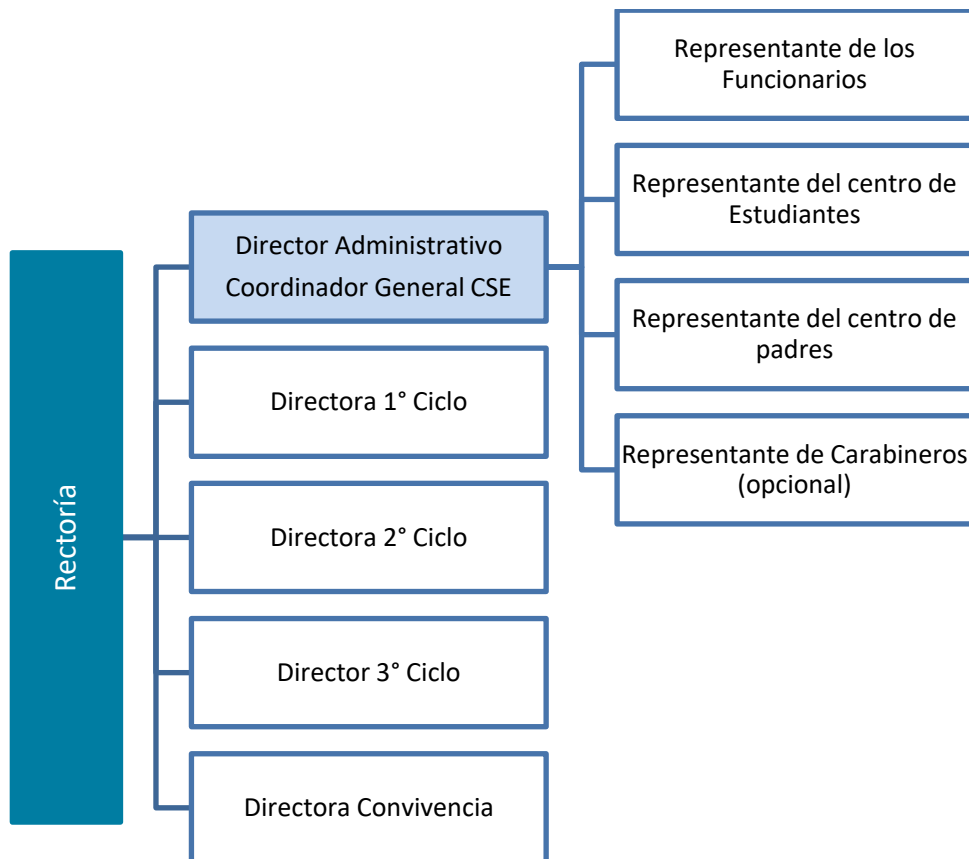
Rectoría

Director Administrativo
Coordinador General CSE

Directora 1° Ciclo

Directora 2° Ciclo

Director 3° Ciclo

Directora Convivencia

Representante de los Funcionarios

Representante del centro de Estudiantes

Representante del centro de padres

Representante de Carabineros (opcional)